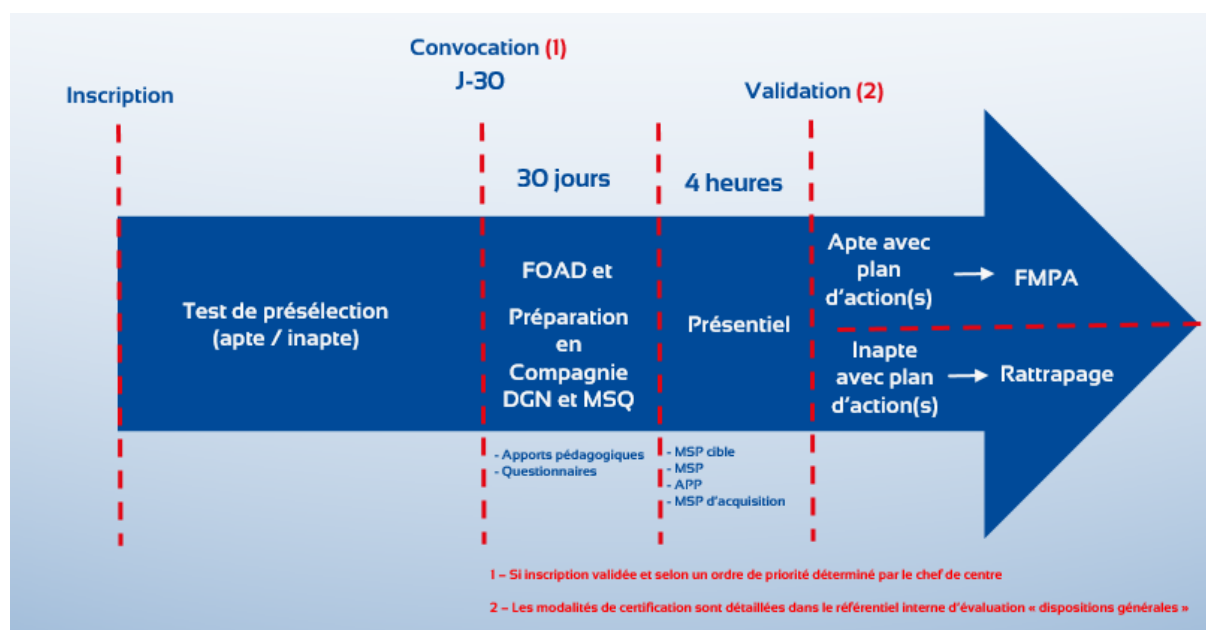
Convocation (1)
J-30

Inscription

Validation (2)

30 jours

4 heures

Test de présélection (apte / inapte)

FOAD et

Préparation en Compagnie DGN et MSQ

Présentiel

Apte avec plan d'action(s) → FMPA

Inapte avec plan d'action(s) → Rattrapage

- Apports pédagogiques
- Questionnaires

- MSP cible
- MSP
- APP
- MSP d'acquisition

1 – Si inscription validée et selon un ordre de priorité déterminé par le chef de centre

2 – Les modalités de certification sont détaillées dans le référentiel interne d'évaluation « dispositions générales »